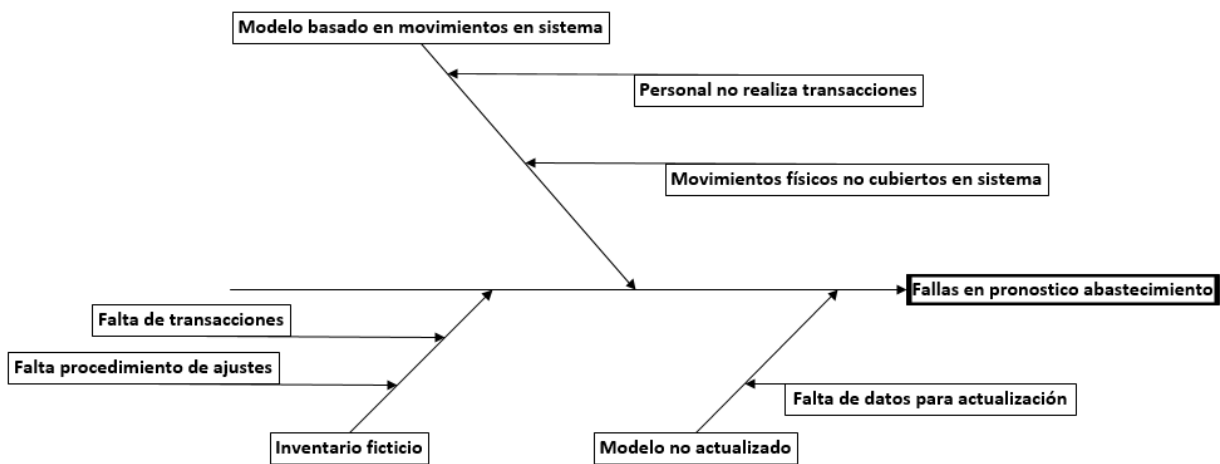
Modelo basado en movimientos en sistema

Personal no realiza transacciones

Movimientos físicos no cubiertos en sistema

Fallas en pronostico abastecimiento

Falta de transacciones

Falta procedimiento de ajustes

Falta de datos para actualización

Inventario ficticio

Modelo no actualizado